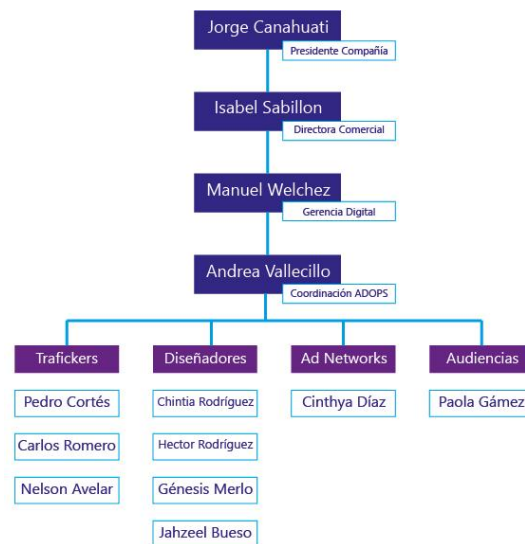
Jorge Canahuati
Presidente Compañía

Isabel Sabillon
Directora Comercial

Manuel Welchez
Gerencia Digital

Andrea Vallecillo
Coordinación ADOPS

Trafickers
Pedro Cortés
Carlos Romero
Nelson Avelar

Diseñadores
Chintia Rodríguez
Hector Rodríguez
Génesis Merlo
Jahzeel Bueso

Ad Networks
Cinthya Díaz

Audiencias
Paola Gámez